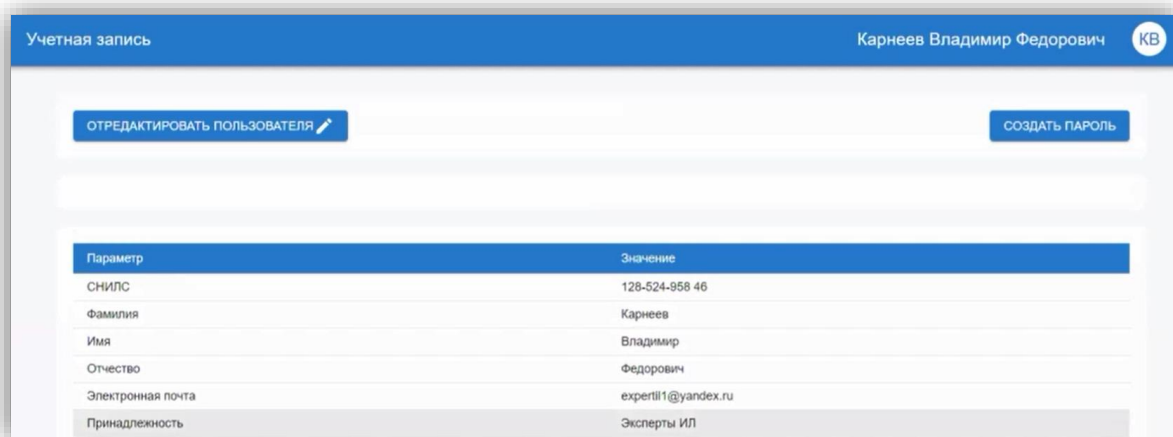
Учетная запись

Карнеев Владимир Федорович

КВ

ОТРЕДАКТИРОВАТЬ ПОЛЬЗОВАТЕЛЯ

СОЗДАТЬ ПАРОЛЬ

| Параметр | Значение |
|---|---|
| СНИЛС | 128-524-958 46 |
| Фамилия | Карнеев |
| Имя | Владимир |
| Отчество | Федорович |
| Электронная почта | expertil1@yandex.ru |
| Принадлежность | Эксперты ИЛ |